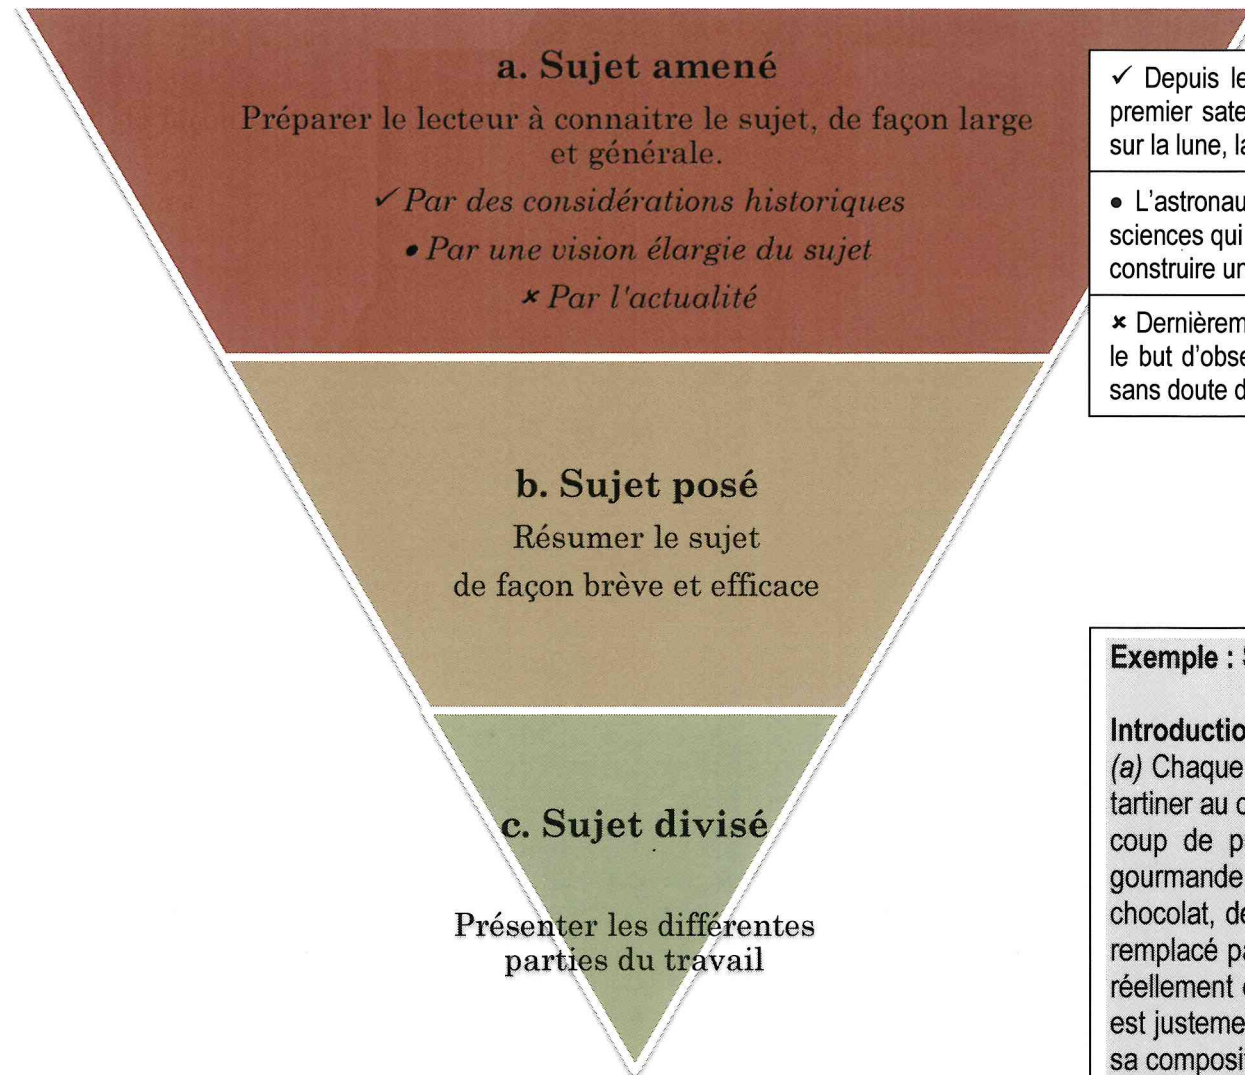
a. Sujet amené

Préparer le lecteur à connaitre le sujet, de façon large et générale.

✓ Par des considérations historiques

• Par une vision élargie du sujet

× Par l'actualité

✓ Depuis le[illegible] premier sate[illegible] sur la lune, la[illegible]

• L'astronau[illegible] sciences qui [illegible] construire un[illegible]

× Dernièrem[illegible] le but d'obse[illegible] sans doute d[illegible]

b. Sujet posé

Résumer le sujet de façon brève et efficace

c. Sujet divisé

Présenter les différentes parties du travail

Exemple : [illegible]

Introductio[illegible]

(a) Chaque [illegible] tartiner au c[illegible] coup de p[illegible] gourmande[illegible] chocolat, de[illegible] remplacé pa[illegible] réellement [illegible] est justeme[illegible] sa composi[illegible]